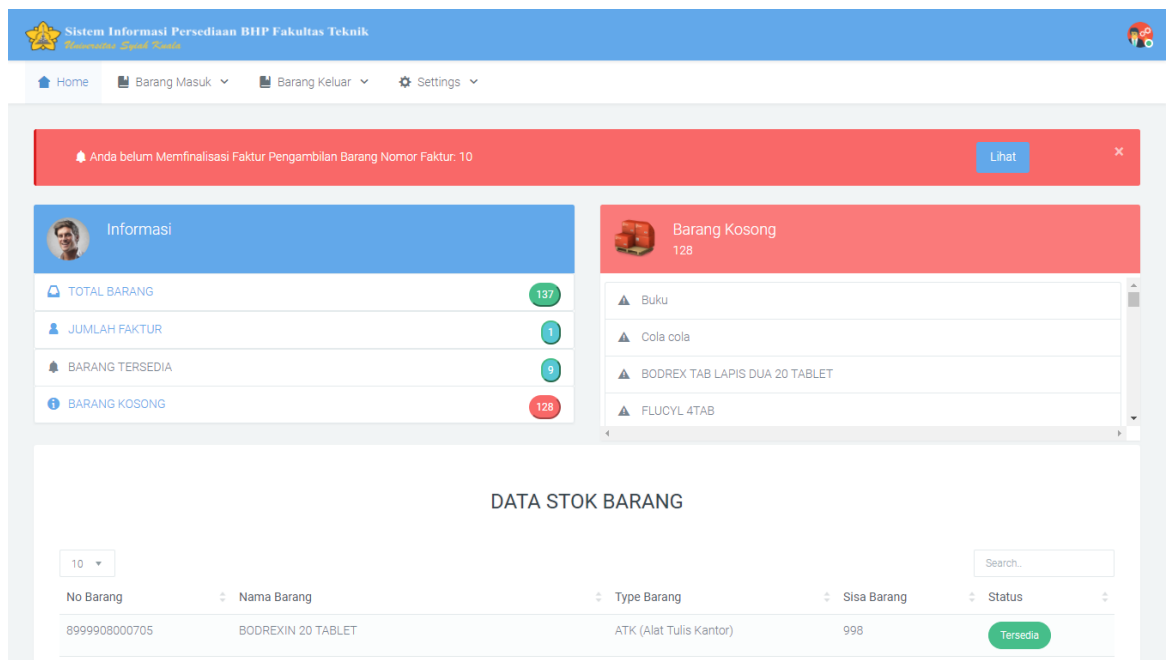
Sistem Informasi Persediaan BHP Fakultas Teknik
Universitas Syiah Kuala

Home Barang Masuk Barang Keluar Settings

Anda belum Memfinalisasi Faktur Pengambilan Barang Nomor Faktur: 10
Lihat
×

Informasi

TOTAL BARANG 137
JUMLAH FAKTUR 1
BARANG TERSEDIA 9
BARANG KOSONG 128

Barang Kosong
128

Buku
Cola cola
BODREX TAB LAPIS DUA 20 TABLET
FLUCYL 4TAB

DATA STOK BARANG

10
Search..

| No Barang | Nama Barang | Type Barang | Sisa Barang | Status |
|---|---|---|---|---|
| 8999908000705 | BODREXIN 20 TABLET | ATK (Alat Tulis Kantor) | 998 | Tersedia |